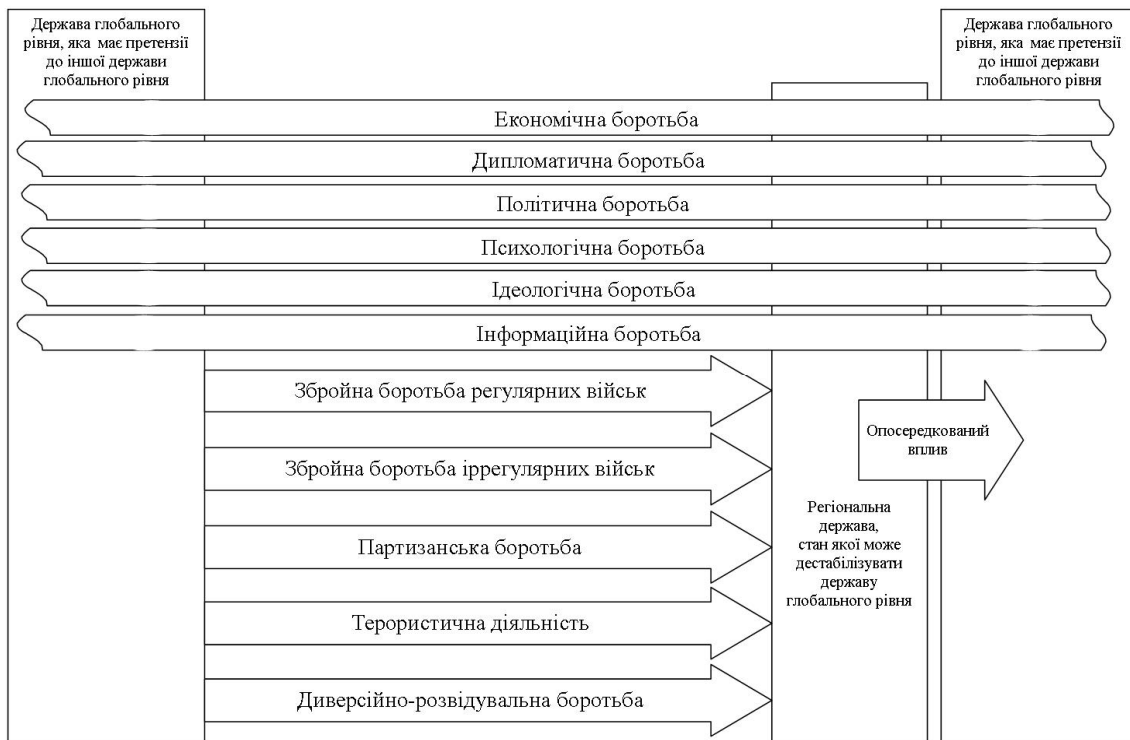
Держава глобального рівня, яка має претензії до іншої держави глобального рівня

Держава глобального рівня, яка має претензії до іншої держави глобального рівня

Економічна боротьба

Дипломатична боротьба

Політична боротьба

Психологічна боротьба

Ідеологічна боротьба

Інформаційна боротьба

Збройна боротьба регулярних військ

Опосередкований вплив

Збройна боротьба іррегулярних військ

Регіональна держава, стан якої може дестабілізувати державу глобального рівня

Партизанська боротьба

Терористична діяльність

Диверсійно-розвідувальна боротьба